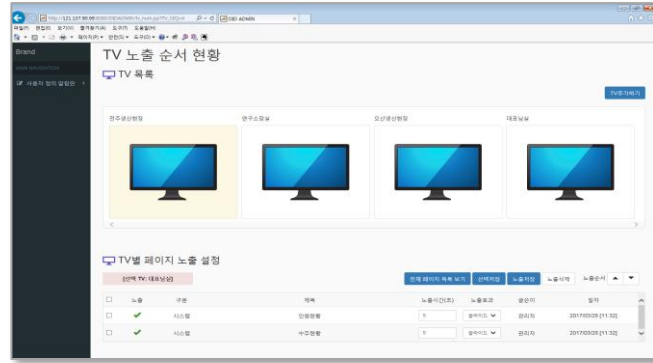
http://121.137.90.99/ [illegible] DID ADMIN

파일(F) 편집(E) 보기(V) 즐겨찾기(A) 도구(T) 도움말(H)

Brand

MAIN NAVIGATION

사용자 정의 설정은

TV 노출 순서 현황

TV 목록

TV추가하기

경주생산현장

연구소장실

오산생산현장

대표실

TV별 페이지 노출 설정

[선택 TV: 대표실]

전체 페이지 목록 보기 선택저장 노출저장 노출삭제 노출순서

| | 노출 | 구분 | 제목 | 노출시간(초) | 노출효과 | 등록자 | 일자 |
|---|---|---|---|---|---|---|---|
| ☐ | ✔ | 시스템 | 인원현황 | 5 | 슬라이드 | 관리자 | 2017/03/20 [11:32] |
| ☐ | ✔ | 시스템 | 수주현황 | 5 | 슬라이드 | 관리자 | 2017/03/20 [11:32] |